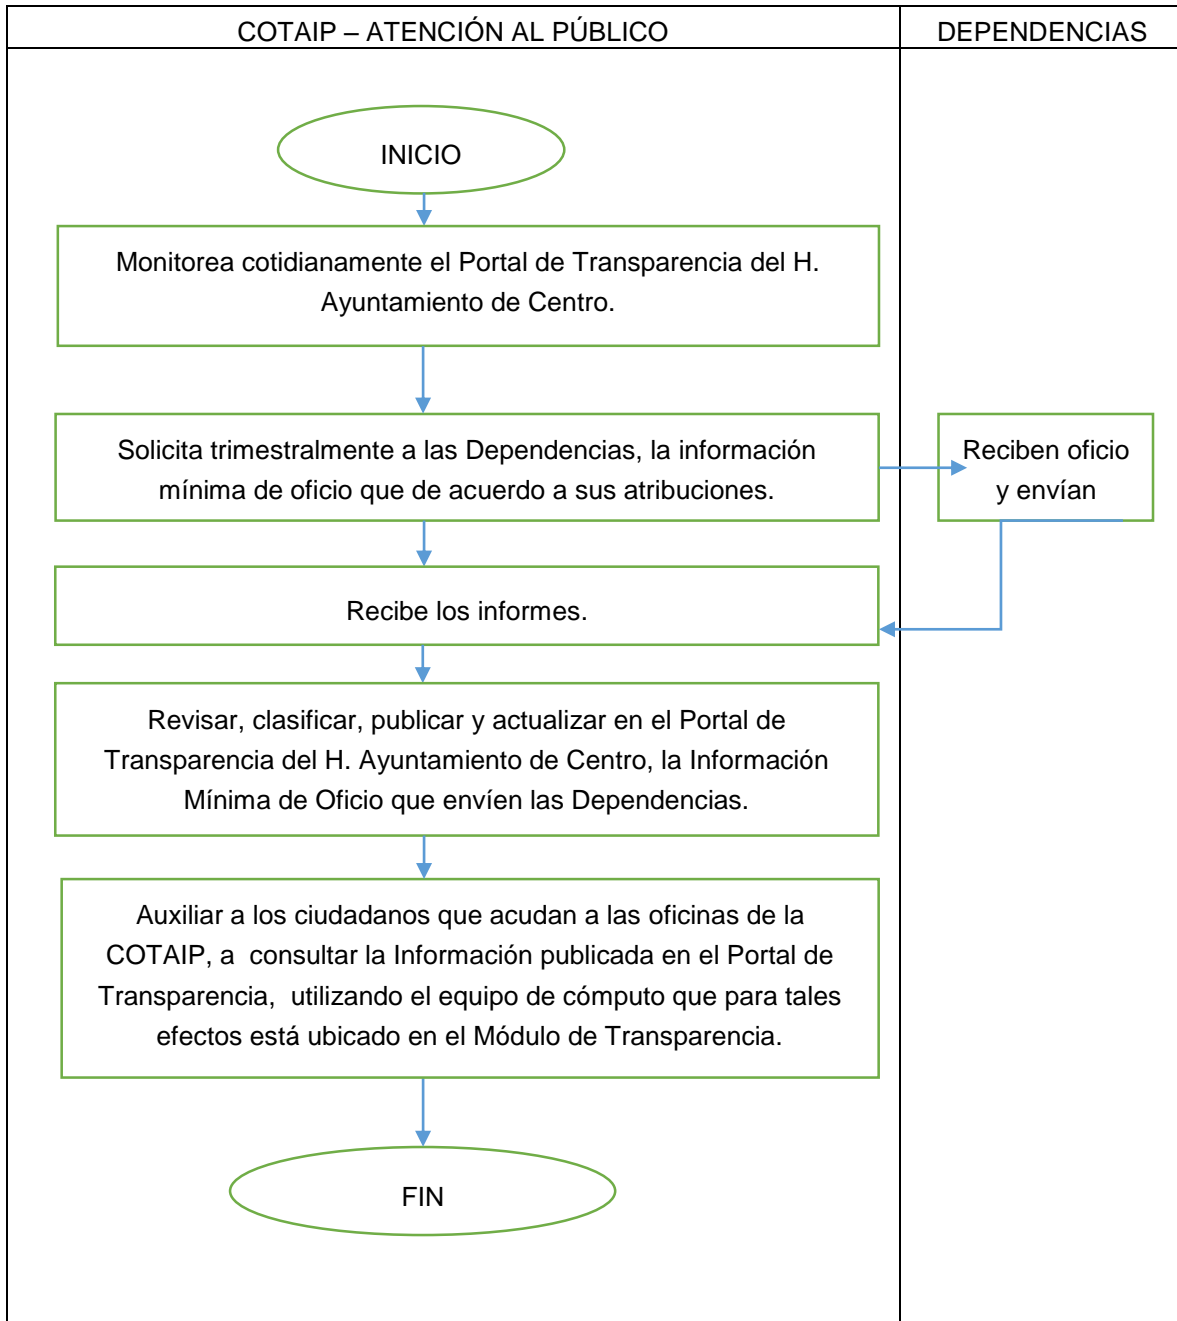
COTAIP – ATENCIÓN AL PÚBLICO

DEPENDENCIAS

INICIO

Monitorea cotidianamente el Portal de Transparencia del H. Ayuntamiento de Centro.

Solicita trimestralmente a las Dependencias, la información mínima de oficio que de acuerdo a sus atribuciones.

Reciben oficio y envían

Recibe los informes.

Revisar, clasificar, publicar y actualizar en el Portal de Transparencia del H. Ayuntamiento de Centro, la Información Mínima de Oficio que envíen las Dependencias.

Auxiliar a los ciudadanos que acudan a las oficinas de la COTAIP, a consultar la Información publicada en el Portal de Transparencia, utilizando el equipo de cómputo que para tales efectos está ubicado en el Módulo de Transparencia.

FIN